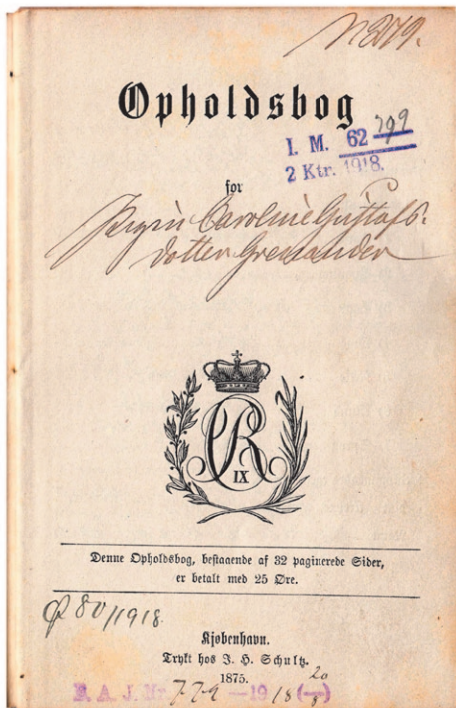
N8079.

Opholdsbog

I. M. 62 ~~799~~
2 Ktr. 1918.

for

Jrgin Carolinegustafs dotter Grenander

C R
IX

Denne Opholdsbog, bestaaende af 32 paginerede Sider, er betalt med 25 Øre.

P 80/1918.

Kjøbenhavn.
Trykt hos J. H. Schultz.
1875.

R. A. J. Nr 772 — 1918 ($\frac{20}{5}$)